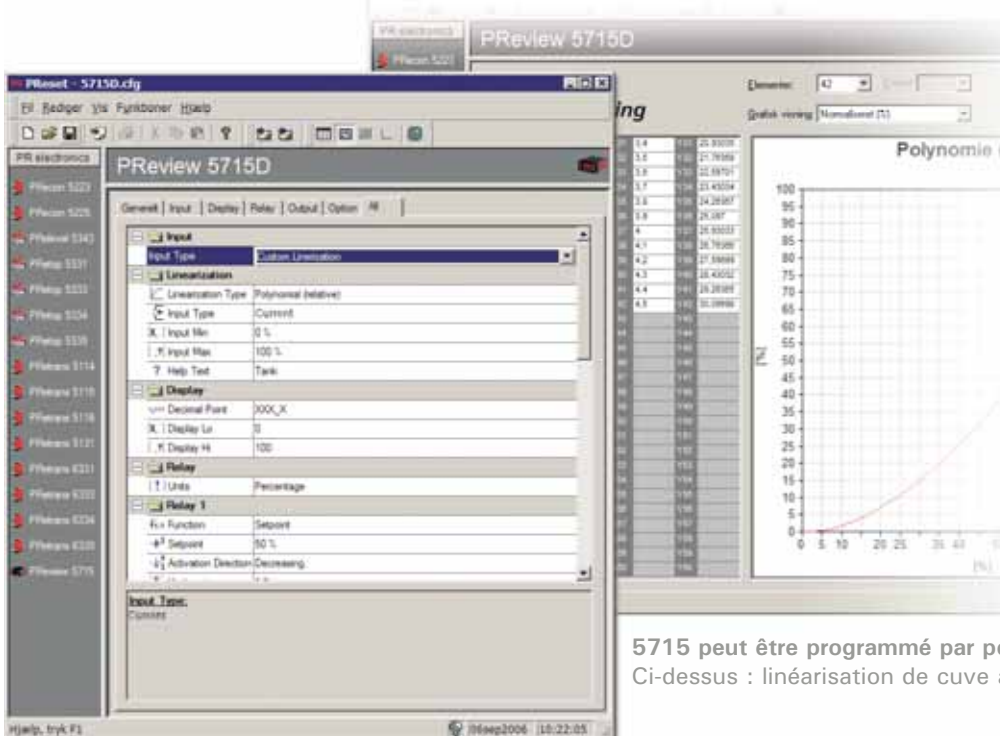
PR electronics
PReview 5715D
PReset - 5715D.cfg
Fil Rediger Vis Funktioner Hjælp
PR electronics
PReview 5715D
PRecon 5223
PRecon 5225
PRdeval 5343
PRetop 5331
PRetop 5333
PRetop 5334
PRetop 5335
PRetrans 5114
PRetrans 5115
PRetrans 5116
PRetrans 5131
PRetrans 6331
PRetrans 6333
PRetrans 6334
PRetrans 6335
PReview 5715
Generelt | Input | Display | Relay | Output | Option | All
Input
Input Type | Custom Linearization
Linearization
Linearization Type | Polynomial (relative)
Input Type | Current
Input Min | 0 %
Input Max | 100 %
Help Text | Tank
Display
Decimal Point | XXX_X
Display Lo | 0
Display Hi | 100
Relay
Units | Percentage
Relay 1
Function | Setpoint
Setpoint | 50 %
Activation Direction | Decreasing
Input Type:
Current
Hjælp, tryk F1
06sep2006 10:22:05
ing
Elementer: 42
Grafisk visning Normaliseret [%]
Polynomie
100
95
90
85
80
75
70
65
60
55
50
45
40
35
30
25
20
15
10
5
0
[%]
0 5 10 20 25 35 40
[%]
5715 peut être programmé par p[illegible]
Ci-dessus : linéarisation de cuve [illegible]